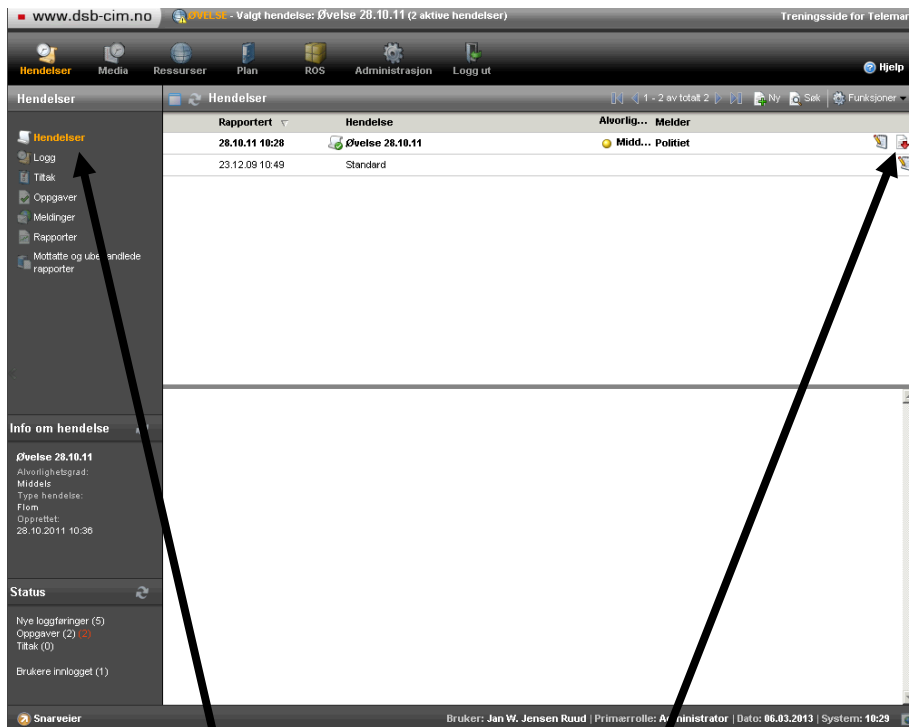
www.dsb-cim.no ØVELSE - Valgt hendelse: Øvelse 28.10.11 (2 aktive hendelser) Treningsside for Telemar

Hendelser Media Ressurser Plan ROS Administrasjon Logg ut Hjelp

Hendelser

Hendelser
Logg
Tiltak
Oppgaver
Meldinger
Rapporter
Mottatte og ube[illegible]andlede rapporter

Hendelser 1 - 2 av totalt 2 Ny Søk Funksjoner

| Rapportert | Hendelse | Alvorlig... | Melder |
|---|---|---|---|
| 28.10.11 10:28 | Øvelse 28.10.11 | Midd... | Politiet |
| 23.12.09 10:49 | Standard | | |

Info om hendelse

Øvelse 28.10.11
Alvorlighetsgrad:
Middels
Type hendelse:
Flom
Opprettet:
28.10.2011 10:36

Status

Nye loggføringer (5)
Oppgaver (2) (2)
Tiltak (0)

Brukere innlogget (1)

Snarveier

Bruker: Jan W. Jensen Ruud | Primærrolle: A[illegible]ministrator | Dato: 06.03.2013 | System: 10:29